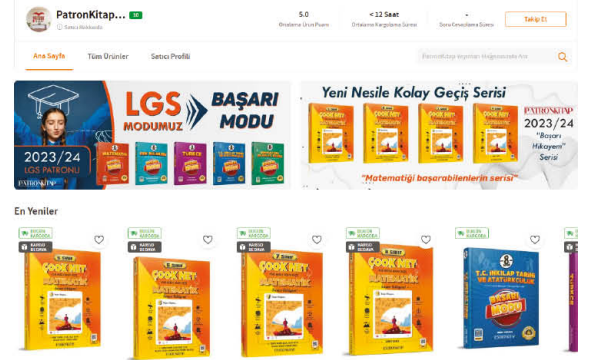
PatronKitap... 10
Satıcı Hakkında

5.0
Ortalama Ürün Puanı

< 12 Saat
Ortalama Kargolama Süresi

-
Soru Cevaplama Süresi

Takip Et

Ana Sayfa
Tüm Ürünler
Satıcı Profili

PatronKitap mağazası ürünlerinde ara

LGS MODUMUZ
BAŞARI MODU
2023/24
LGS PATRONU
PATRONKİTAP

Yeni Nesile Kolay Geçiş Serisi
PATRONKİTAP
2023/24
"Başarı Hikayem" Serisi
"Matematiği başarabilenlerin serisi"

En Yeniler

ÇOOK NET MATEMATİK
ÇOOK NET MATEMATİK
ÇOOK NET MATEMATİK
ÇOOK NET MATEMATİK
T.C. İNKILAP TARİHİ VE ATATÜRKÇÜLÜK
BAŞARI MODU